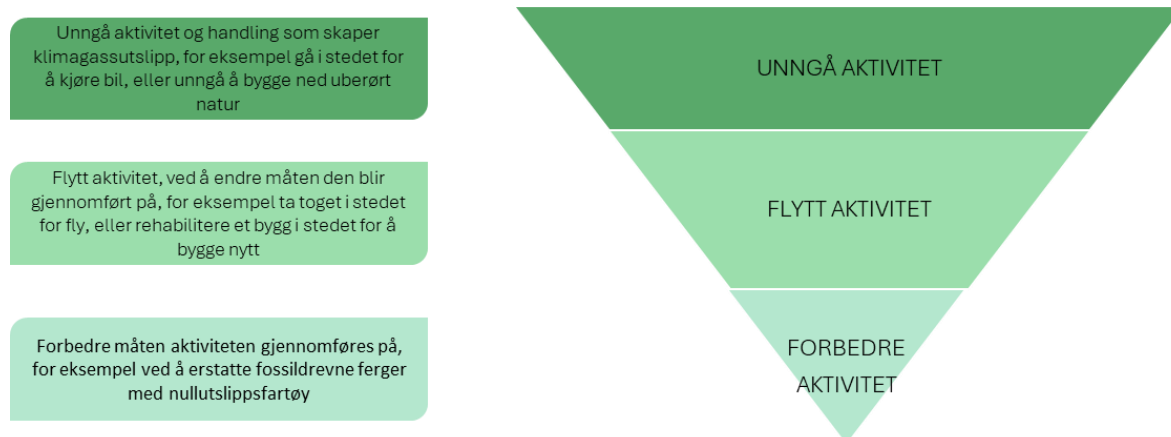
Unngå aktivitet og handling som skaper klimagassutslipp, for eksempel gå i stedet for å kjøre bil, eller unngå å bygge ned uberørt natur

UNNGÅ AKTIVITET

Flytt aktivitet, ved å endre måten den blir gjennomført på, for eksempel ta toget i stedet for fly, eller rehabilitere et bygg i stedet for å bygge nytt

FLYTT AKTIVITET

Forbedre måten aktiviteten gjennomføres på, for eksempel ved å erstatte fossildrevne ferger med nullutslippsfartøy

FORBEDRE AKTIVITET